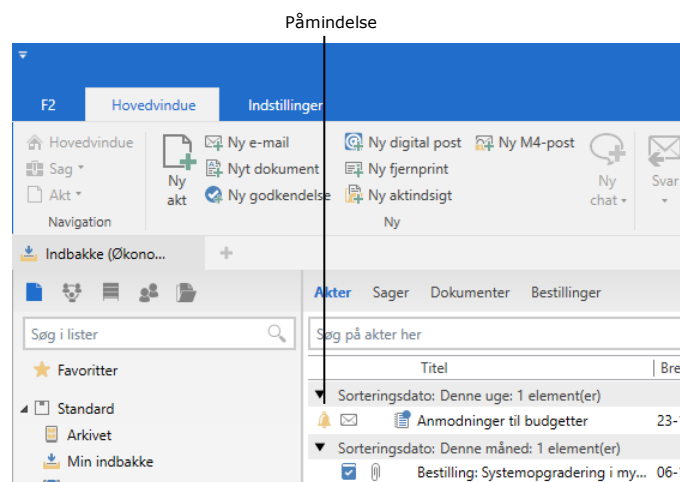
Påmindelse

F2
Hovedvindue
Indstillinger

Hovedvindue
Sag
Akt
Navigation

Ny akt
Ny e-mail
Nyt dokument
Ny godkendelse
Ny digital post
Ny fjernprint
Ny aktindsigt
Ny M4-post
Ny
Ny chat
Svar

Indbakke (Økono...
+

Søg i lister
Favoritter
Standard
Arkivet
Min indbakke

Akter
Sager
Dokumenter
Bestillinger

Søg på akter her

Titel
Bre

Sorteringsdato: Denne uge: 1 element(er)
Anmodninger til budgetter
23-
Sorteringsdato: Denne måned: 1 element(er)
Bestilling: Systemopgradering i my...
06-